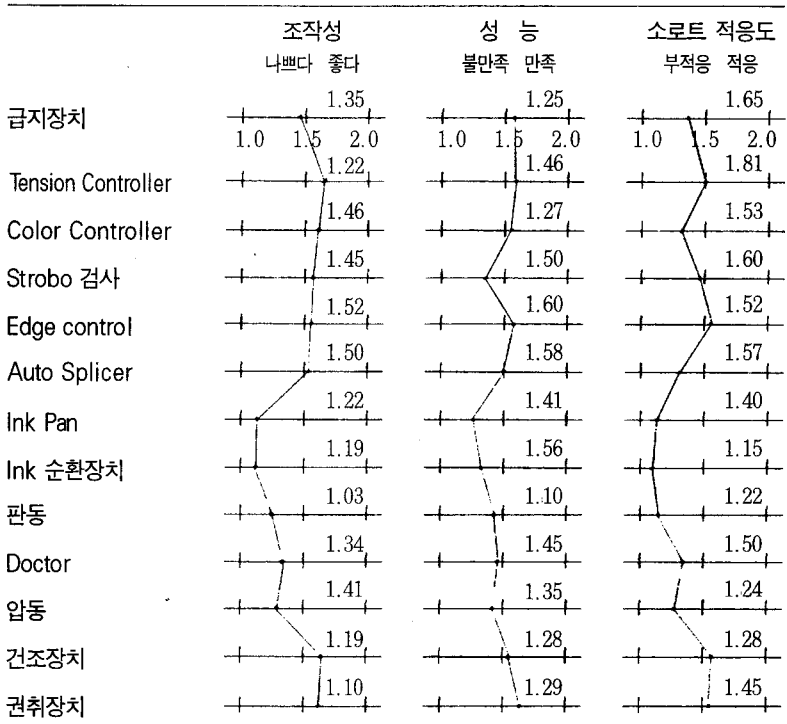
| | 조작성 나쁘다 좋다 | 성 능 불만족 만족 | 소르트 적응도 부적응 적응 |
|---|---|---|---|
| 급지장치 | 1.35 | 1.25 | 1.65 |
| | 1.0 1.5 2.0 | 1.0 1.5 2.0 | 1.0 1.5 2.0 |
| Tension Controller | 1.22 | 1.46 | 1.81 |
| Color Controller | 1.46 | 1.27 | 1.53 |
| Strobo 검사 | 1.45 | 1.50 | 1.60 |
| Edge control | 1.52 | 1.60 | 1.52 |
| Auto Splicer | 1.50 | 1.58 | 1.57 |
| Ink Pan | 1.22 | 1.41 | 1.40 |
| Ink 순환장치 | 1.19 | 1.56 | 1.15 |
| 판동 | 1.03 | 1.10 | 1.22 |
| Doctor | 1.34 | 1.45 | 1.50 |
| 압동 | 1.41 | 1.35 | 1.24 |
| 건조장치 | 1.19 | 1.28 | 1.28 |
| 권취장치 | 1.10 | 1.29 | 1.45 |